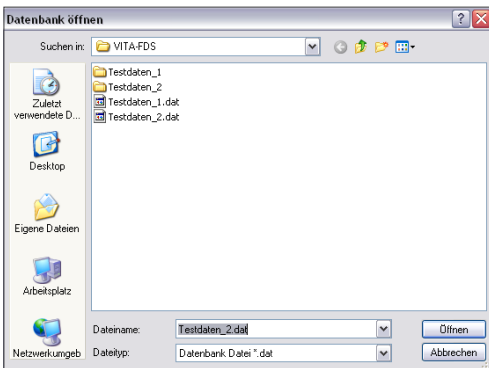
Datenbank öffnen

Suchen in: VITA-FDS

Testdaten_1
Testdaten_2
Testdaten_1.dat
Testdaten_2.dat

Zuletzt verwendete D...

Desktop

Eigene Dateien

Arbeitsplatz

Netzwerkumgeb

Dateiname: Testdaten_2.dat

Dateityp: Datenbank Datei *.dat

Öffnen

Abbrechen